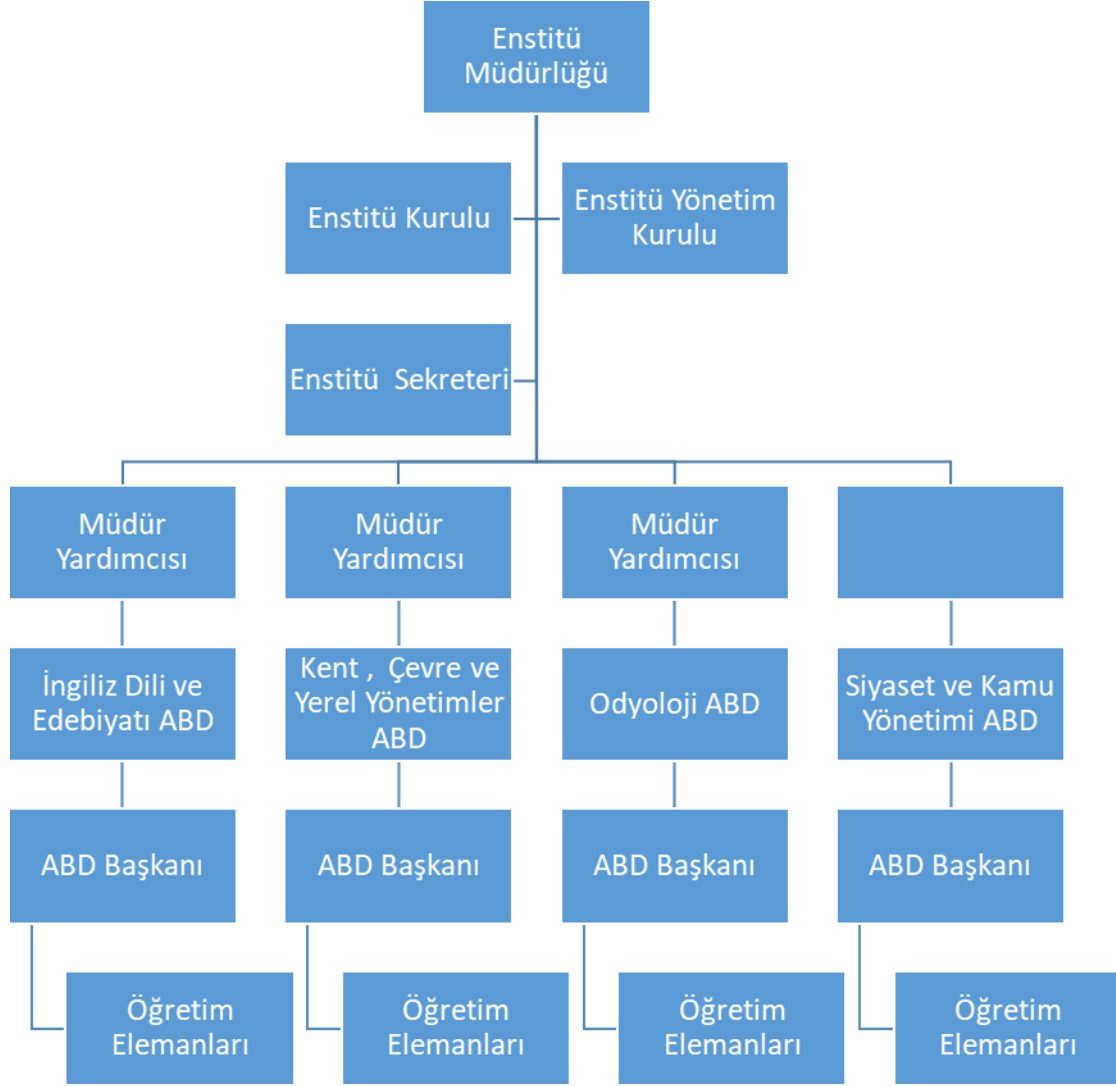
Enstitü Müdürlüğü

Enstitü Kurulu

Enstitü Yönetim Kurulu

Enstitü Sekreteri

Müdür Yardımcısı

İngiliz Dili ve Edebiyatı ABD

ABD Başkanı

Öğretim Elemanları

Müdür Yardımcısı

Kent , Çevre ve Yerel Yönetimler ABD

ABD Başkanı

Öğretim Elemanları

Müdür Yardımcısı

Odyoloji ABD

ABD Başkanı

Öğretim Elemanları

Siyaset ve Kamu Yönetimi ABD

ABD Başkanı

Öğretim Elemanları